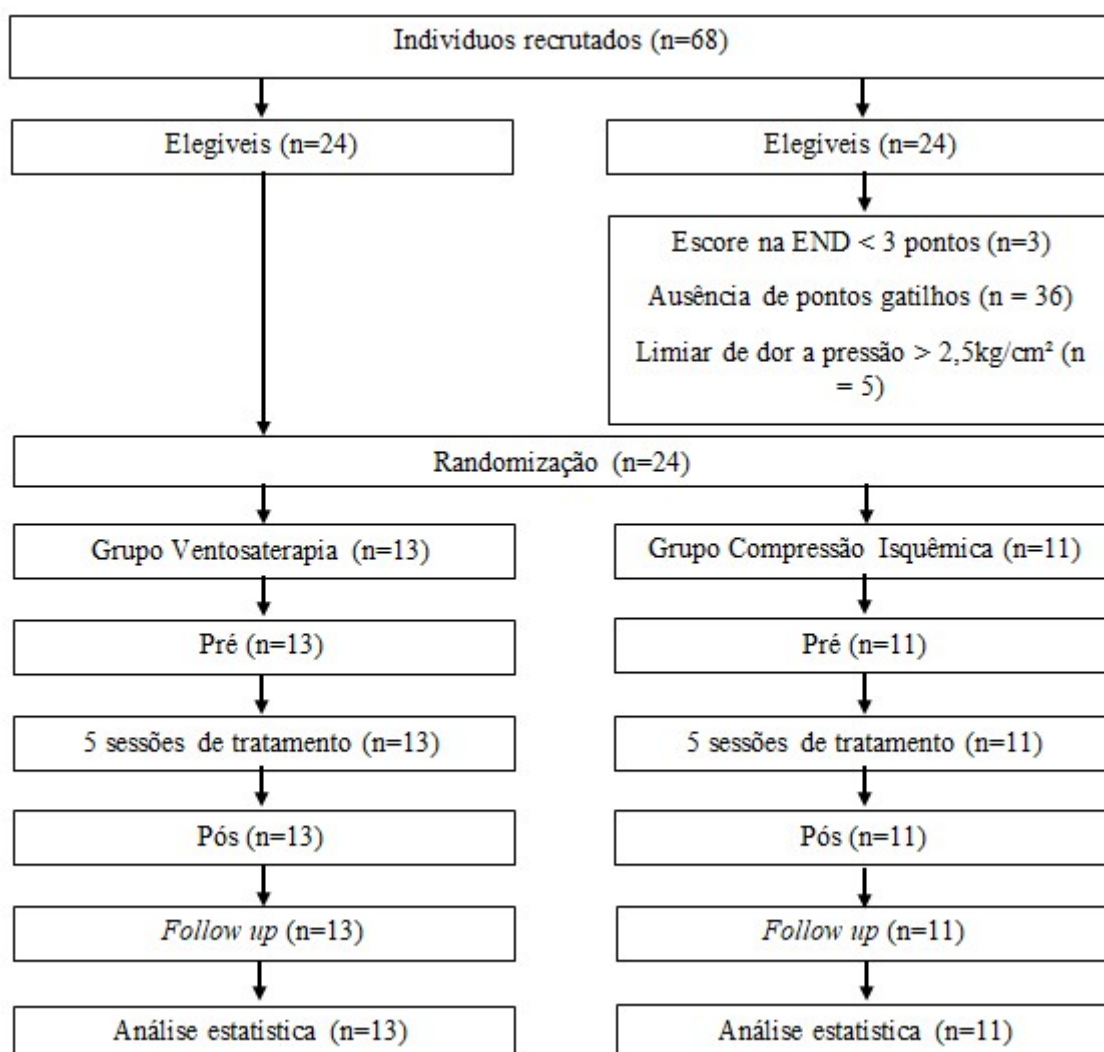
Individuos recrutados (n=68)

Elegiveis (n=24)

Elegiveis (n=24)

Escore na END < 3 pontos (n=3)

Ausência de pontos gatilhos (n = 36)

Limiar de dor a pressão > 2,5kg/cm² (n = 5)

Randomização (n=24)

Grupo Ventosaterapia (n=13)

Grupo Compressão Isquêmica (n=11)

Pré (n=13)

Pré (n=11)

5 sessões de tratamento (n=13)

5 sessões de tratamento (n=11)

Pós (n=13)

Pós (n=11)

*Follow up* (n=13)

*Follow up* (n=11)

Análise estatistica (n=13)

Análise estatistica (n=11)